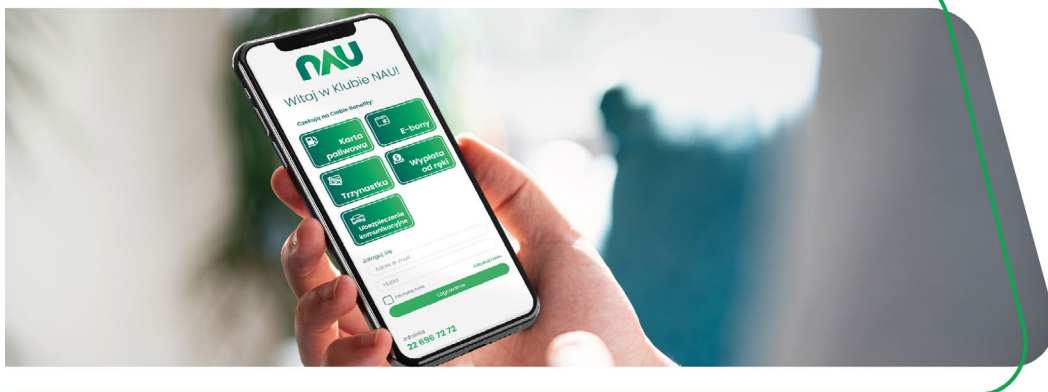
NAU

Witaj w Klubie NAU!

Czekają na Ciebie benefity:

Karta paliwowa

E-bony

Trzynastka

Wypłata od ręki

Ubezpieczenie komunikacyjne

Zaloguj się

Adres e-mail

Hasło

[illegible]

Zapamiętaj mnie

Logowanie

Infolinia

22 696 72 72